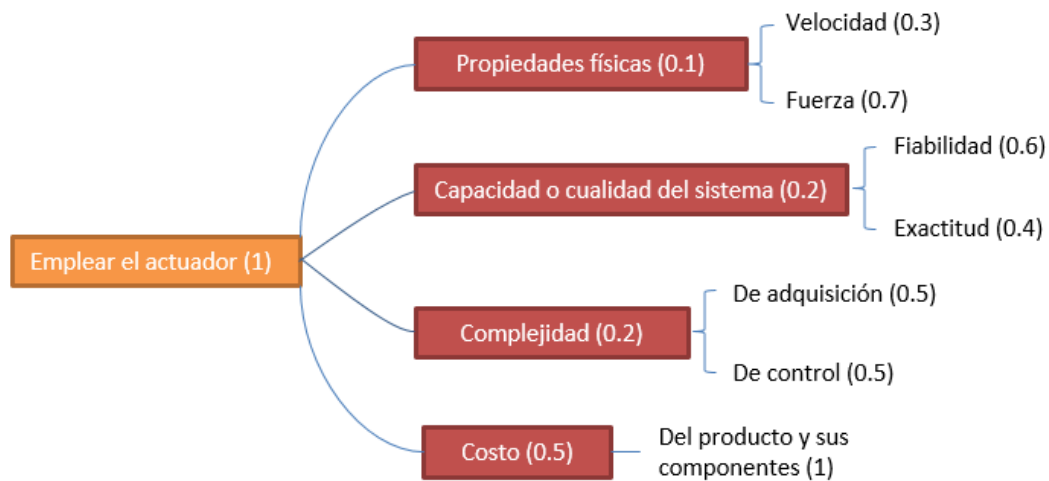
Emplear el actuador (1)

Propiedades físicas (0.1)

Velocidad (0.3)

Fuerza (0.7)

Capacidad o cualidad del sistema (0.2)

Fiabilidad (0.6)

Exactitud (0.4)

Complejidad (0.2)

De adquisición (0.5)

De control (0.5)

Costo (0.5)

Del producto y sus componentes (1)